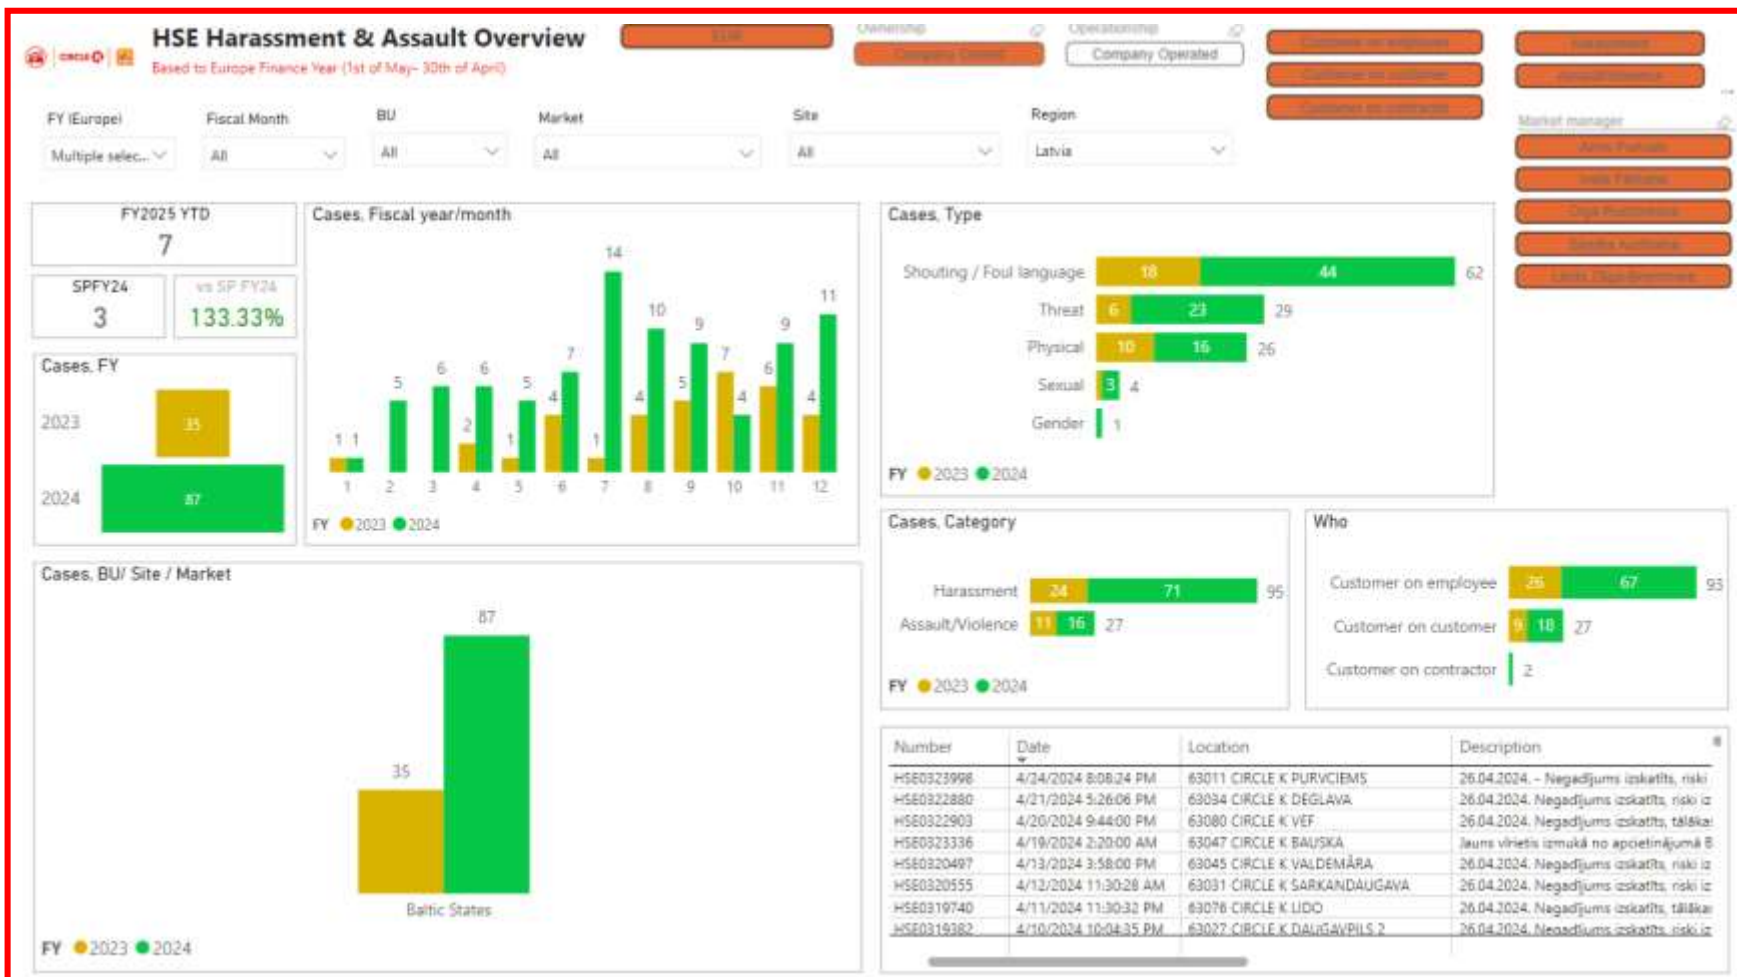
circle K

HSE Harassment & Assault Overview
Based to Europe Finance Year (1st of May- 30th of April)

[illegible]

Ownership
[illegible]

Operatorship
Company Operated

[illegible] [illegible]
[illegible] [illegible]
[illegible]

Market manager
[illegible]
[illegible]
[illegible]
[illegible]
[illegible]

FY (Europe)
Multiple selec...

Fiscal Month
All

BU
All

Market
All

Site
All

Region
Latvia

FY2025 YTD
7

SPFY24
3

vs SP FY24
133.33%

Cases, FY
2023 35
2024 87

Cases, Fiscal year/month
1 1 5 6 6 2 1 5 4 7 1 14 4 10 5 9 7 4 6 9 4 11
1 2 3 4 5 6 7 8 9 10 11 12
FY 2023 2024

Cases, Type
Shouting / Foul language 18 44 62
Threat 6 23 29
Physical 10 16 26
Sexual 3 4
Gender 1
FY 2023 2024

Cases, Category
Harassment 24 71 95
Assault/Violence 11 16 27
FY 2023 2024

Who
Customer on employee 26 67 93
Customer on customer 9 18 27
Customer on contractor 2

Cases, BU/ Site / Market
87
35
Baltic States
FY 2023 2024

| Number | Date | Location | Description |
|---|---|---|---|
| HSE0323998 | 4/24/2024 8:08:24 PM | 63011 CIRCLE K PURVCIEMS | 26.04.2024. - Negadījums izskatīts, riski |
| HSE0322880 | 4/21/2024 5:26:06 PM | 63034 CIRCLE K DEGLAVA | 26.04.2024. Negadījums izskatīts, riski iz |
| HSE0322903 | 4/20/2024 9:44:00 PM | 63080 CIRCLE K VEF | 26.04.2024. Negadījums izskatīts, tālāka |
| HSE0323336 | 4/19/2024 2:20:00 AM | 63047 CIRCLE K BAUSKA | Jauns vīrietis izmukā no apcietinājumā B |
| HSE0320497 | 4/13/2024 3:58:00 PM | 63045 CIRCLE K VALDEMĀRA | 26.04.2024. Negadījums izskatīts, riski iz |
| HSE0320555 | 4/12/2024 11:30:28 AM | 63031 CIRCLE K SARKANDAUGAVA | 26.04.2024. Negadījums izskatīts, riski iz |
| HSE0319740 | 4/11/2024 11:30:32 PM | 63076 CIRCLE K LIDO | 26.04.2024. Negadījums izskatīts, tālāka |
| HSE0319382 | 4/10/2024 10:04:35 PM | 63027 CIRCLE K DAUGAVPILS 2 | 26.04.2024. Negadījums izskatīts, riski iz |